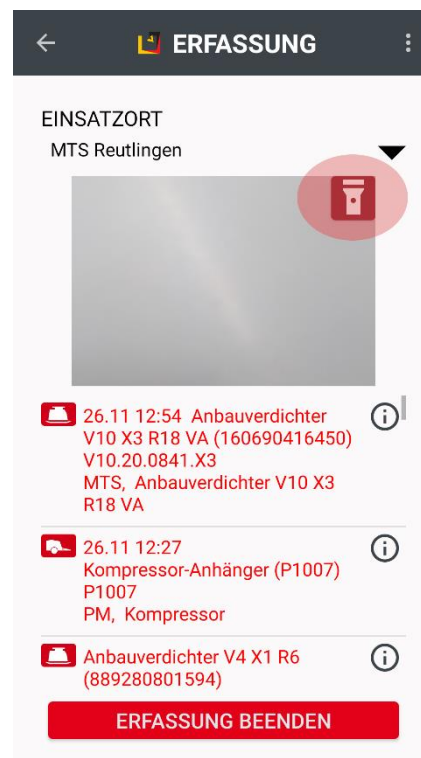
ERFASSUNG

EINSATZORT
MTS Reutlingen

26.11 12:54 Anbauverdichter V10 X3 R18 VA (160690416450)
V10.20.0841.X3
MTS, Anbauverdichter V10 X3 R18 VA

26.11 12:27
Kompressor-Anhänger (P1007)
P1007
PM, Kompressor

Anbauverdichter V4 X1 R6 (889280801594)

ERFASSUNG BEENDEN